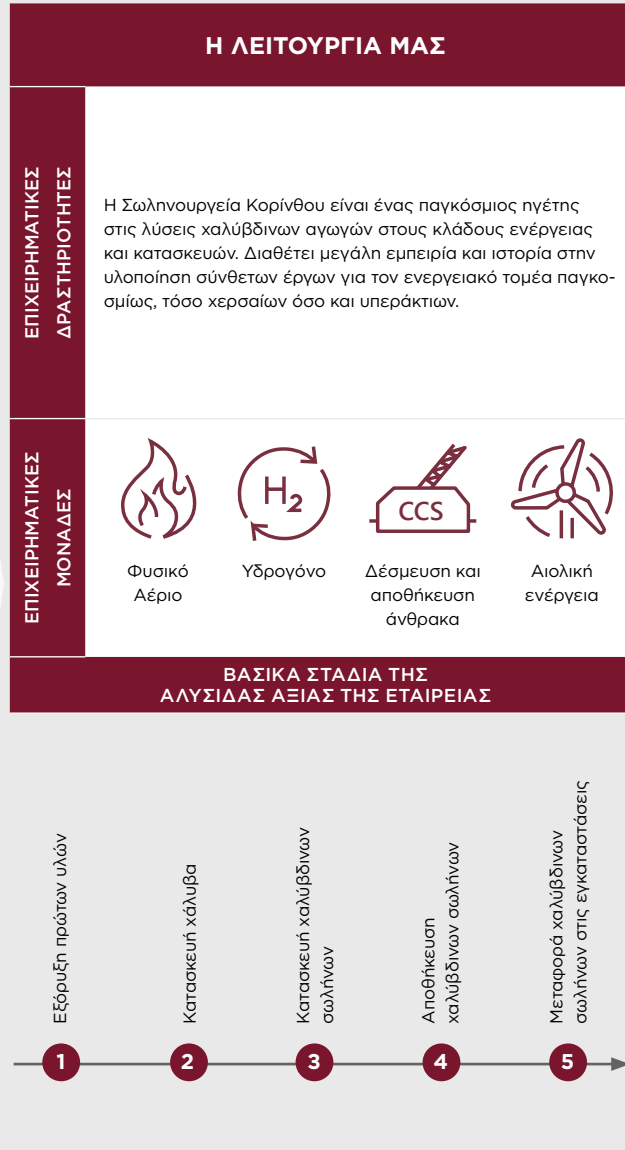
Η ΛΕΙΤΟΥΡΓΙΑ ΜΑΣ

ΕΠΙΧΕΙΡΗΜΑΤΙΚΕΣ ΔΡΑΣΤΗΡΙΟΤΗΤΕΣ

Η Σωληνουργεία Κορίνθου είναι ένας παγκόσμιος ηγέτης στις λύσεις χαλύβδινων αγωγών στους κλάδους ενέργειας και κατασκευών. Διαθέτει μεγάλη εμπειρία και ιστορία στην υλοποίηση σύνθετων έργων για τον ενεργειακό τομέα παγκοσμίως, τόσο χερσαίων όσο και υπεράκτιων.

ΕΠΙΧΕΙΡΗΜΑΤΙΚΕΣ ΜΟΝΑΔΕΣ

$H_2$

CCS

Φυσικό Αέριο

Υδρογόνο

Δέσμευση και αποθήκευση άνθρακα

Αιολική ενέργεια

ΒΑΣΙΚΑ ΣΤΑΔΙΑ ΤΗΣ ΑΛΥΣΙΔΑΣ ΑΞΙΑΣ ΤΗΣ ΕΤΑΙΡΕΙΑΣ

Εξόρυξη πρώτων υλών

Κατασκευή χάλυβα

Κατασκευή χαλύβδινων σωλήνων

Αποθήκευση χαλύβδινων σωλήνων

Μεταφορά χαλύβδινων σωλήνων στις εγκαταστάσεις

1

2

3

4

5